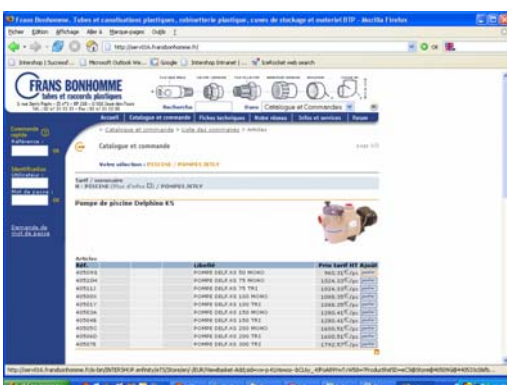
Frans Bonhomme. Tubes et canalisations plastiques, robinetterie plastique, cuves de stockage et matériel BTP - Mozilla Firefox

Fichier Édition Affichage Aller à Marque-pages Outils ?

http://ser-t0i6.fransbonhomme.fr/

FRANS BONHOMME
tubes et raccords plastiques

Recherche
Dans Catalogue et Commandes

Accueil | Catalogue et commande | Fiches techniques | Notre réseau | Infos et services | Forum

Commande rapide
Référence :

> Catalogue et commande > Liste des commandes > Articles

Catalogue et commande

Votre sélection : PISCINE / POMPES INTLY

Tarif / nomenclature
PISCINE / POMPES INTLY

Identification utilisateur
Mot de passe :

Demande de mot de passe

Pompe de piscine Delphina KS

Articles

| Réf. | Libellé | Prix tarif HT Ajout |
|---|---|---|
| 405044 | POMPE DELF.KS 50 MONO | 960,31 € /pc |
| 405104 | POMPE DELF.KS 75 MONO | 1024,33 € /pc |
| 405112 | POMPE DELF.KS 75 TRI | 1024,33 € /pc |
| 405001 | POMPE DELF.KS 100 MONO | 1088,35 € /pc |
| 405017 | POMPE DELF.KS 100 TRI | 1088,35 € /pc |
| 405036 | POMPE DELF.KS 150 MONO | 1280,41 € /pc |
| 405048 | POMPE DELF.KS 150 TRI | 1280,41 € /pc |
| 40505C | POMPE DELF.KS 200 MONO | 1600,51 € /pc |
| 405060 | POMPE DELF.KS 200 TRI | 1600,51 € /pc |
| 405078 | POMPE DELF.KS 300 TRI | 1792,57 € /pc |

http://ser-t0i6.fransbonhomme.fr/is-bin/INTERSHOP.enfinity/eCS/Store/en/-/EUR/NewBasket-Add